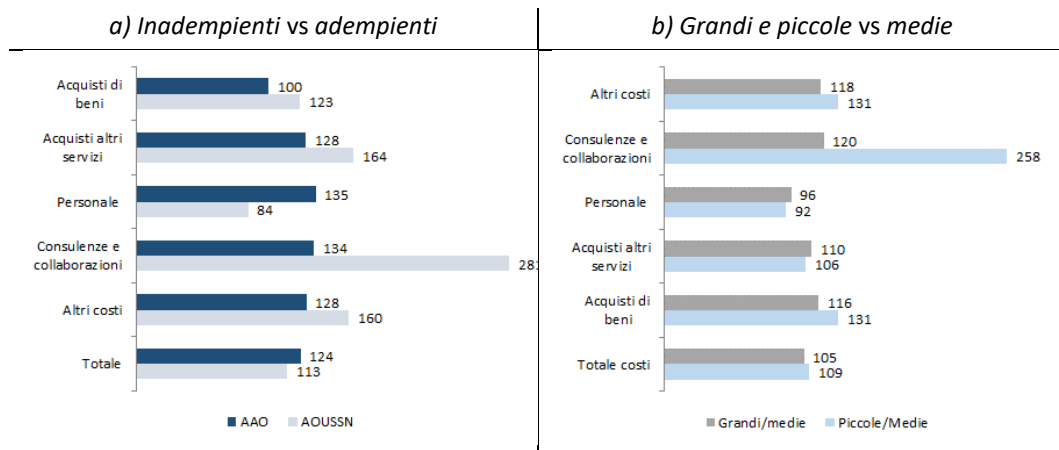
a) Inadempienti vs adempienti

Acquisti di beni
100
123
Acquisti altri servizi
128
164
Personale
135
84
Consulenze e collaborazioni
134
28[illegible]
Altri costi
128
160
Totale
124
113

AAO AOUSSN

b) Grandi e piccole vs medie

Altri costi
118
131
Consulenze e collaborazioni
120
258
Personale
96
92
Acquisti altri servizi
110
106
Acquisti di beni
116
131
Totale costi
105
109

Grandi/medie Piccole/Medie